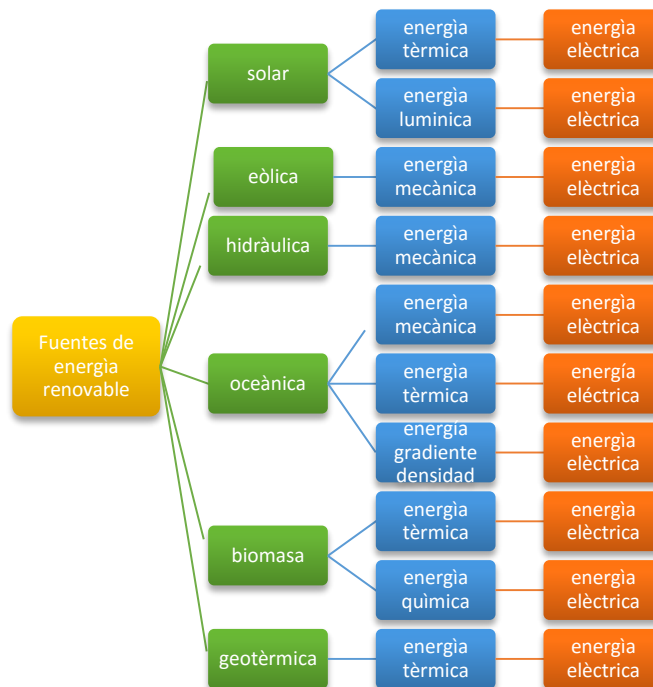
Fuentes de energìa renovable

solar
energìa tèrmica
energìa elèctrica
energìa luminica
energìa elèctrica

eòlica
energìa mecànica
energìa elèctrica

hidràulica
energìa mecànica
energìa elèctrica

oceànica
energìa mecànica
energìa elèctrica
energìa tèrmica
energìa eléctrica
energìa gradiente densidad
energìa elèctrica

biomasa
energìa tèrmica
energìa elèctrica
energìa quìmica
energìa elèctrica

geotèrmica
energìa tèrmica
energìa elèctrica